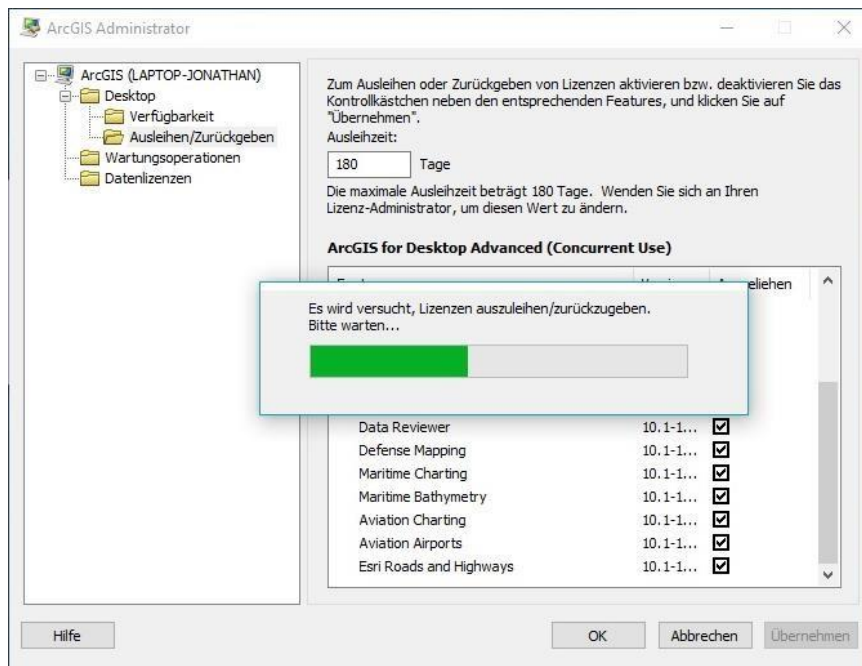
ArcGIS Administrator

ArcGIS (LAPTOP-JONATHAN)
Desktop
Verfügbarkeit
Ausleihen/Zurückgeben
Wartungsoperationen
Datenlizenzen

Zum Ausleihen oder Zurückgeben von Lizenzen aktivieren bzw. deaktivieren Sie das Kontrollkästchen neben den entsprechenden Features, und klicken Sie auf "Übernehmen".

Ausleihzeit:

180 Tage

Die maximale Ausleihzeit beträgt 180 Tage. Wenden Sie sich an Ihren Lizenz-Administrator, um diesen Wert zu ändern.

ArcGIS for Desktop Advanced (Concurrent Use)

| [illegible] | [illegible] | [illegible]eliehen |
|---|---|---|
| Data Reviewer | 10.1-1... | ☑ |
| Defense Mapping | 10.1-1... | ☑ |
| Maritime Charting | 10.1-1... | ☑ |
| Maritime Bathymetry | 10.1-1... | ☑ |
| Aviation Charting | 10.1-1... | ☑ |
| Aviation Airports | 10.1-1... | ☑ |
| Esri Roads and Highways | 10.1-1... | ☑ |

Es wird versucht, Lizenzen auszuleihen/zurückzugeben.
Bitte warten...

Hilfe

OK Abbrechen Übernehmen